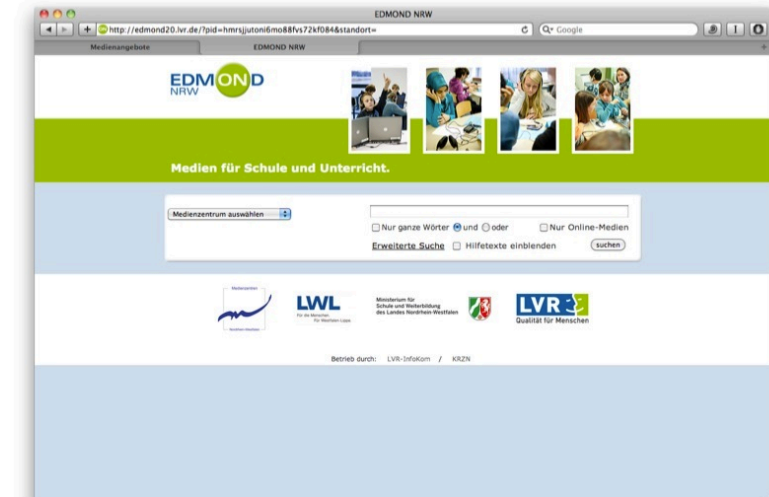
EDMOND NRW

http://edmond20.lvr.de/?pid=hmrsjjutoni6mo88fvs72kf084&standort=

Q- Google

Medienangebote

EDMOND NRW

EDMOND NRW

Medien für Schule und Unterricht.

Medienzentrum auswählen

Nur ganze Wörter und oder Nur Online-Medien

Erweiterte Suche Hilfetexte einblenden suchen

Medienzentren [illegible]

LWL Für die Menschen. Für Westfalen-Lippe.

Ministerium für Schule und Weiterbildung des Landes Nordrhein-Westfalen

LVR Qualität für Menschen

Betrieb durch: LVR-InfoKom / KRZN